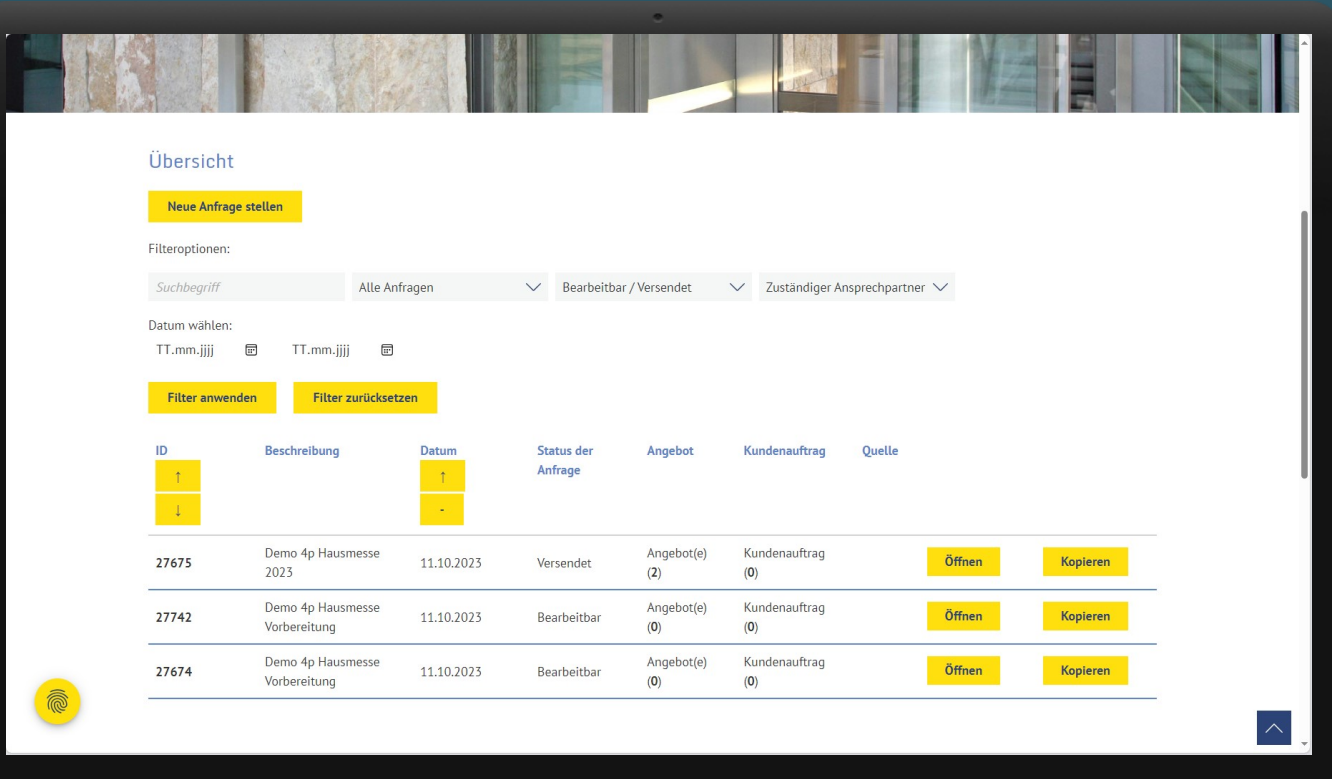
Übersicht

Neue Anfrage stellen

Filteroptionen:

Suchbegriff

Alle Anfragen

Bearbeitbar / Versendet

Zuständiger Ansprechpartner

Datum wählen:

TT.mm.jjjj

TT.mm.jjjj

Filter anwenden

Filter zurücksetzen

| ID ↑ ↓ | Beschreibung | Datum ↑ - | Status der Anfrage | Angebot | Kundenauftrag | Quelle | | |
|---|---|---|---|---|---|---|---|---|
| 27675 | Demo 4p Hausmesse 2023 | 11.10.2023 | Versendet | Angebot(e) (2) | Kundenauftrag (0) | | Öffnen | Kopieren |
| 27742 | Demo 4p Hausmesse Vorbereitung | 11.10.2023 | Bearbeitbar | Angebot(e) (0) | Kundenauftrag (0) | | Öffnen | Kopieren |
| 27674 | Demo 4p Hausmesse Vorbereitung | 11.10.2023 | Bearbeitbar | Angebot(e) (0) | Kundenauftrag (0) | | Öffnen | Kopieren |